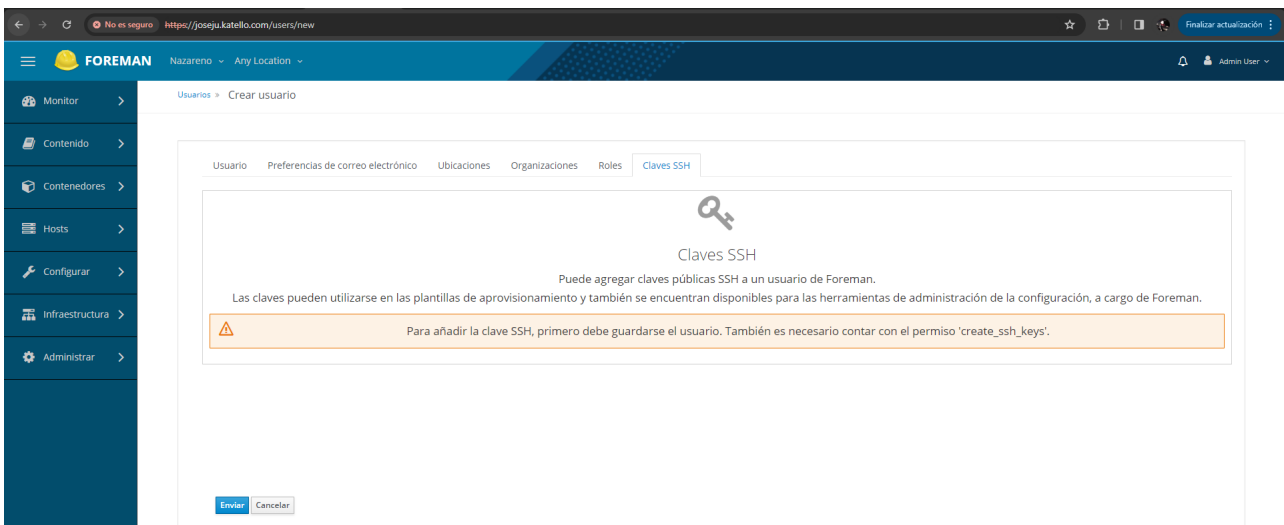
No es seguro https://joseju.katello.com/users/new

Finalizar actualización

FOREMAN Nazareno Any Location

Admin User

Monitor
Contenido
Contenedores
Hosts
Configurar
Infraestructura
Administrar

Usuarios » Crear usuario

Usuario | Preferencias de correo electrónico | Ubicaciones | Organizaciones | Roles | Claves SSH

Claves SSH

Puede agregar claves públicas SSH a un usuario de Foreman.
Las claves pueden utilizarse en las plantillas de aprovisionamiento y también se encuentran disponibles para las herramientas de administración de la configuración, a cargo de Foreman.

Para añadir la clave SSH, primero debe guardarse el usuario. También es necesario contar con el permiso 'create_ssh_keys'.

Enviar Cancelar